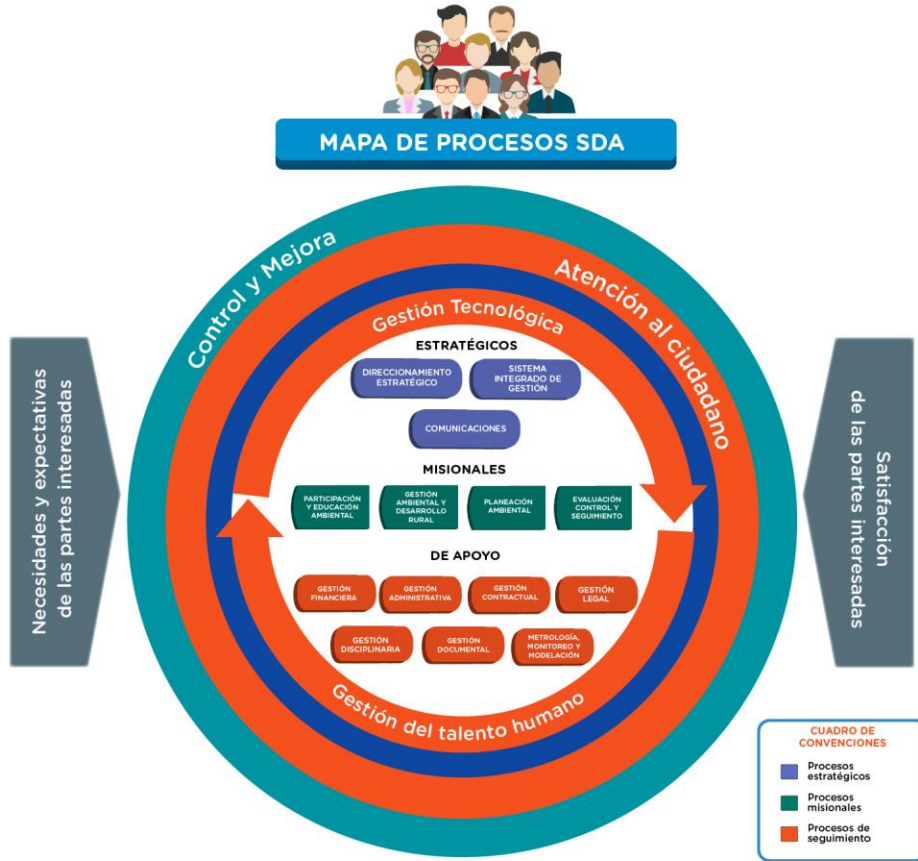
MAPA DE PROCESOS SDA

Necesidades y expectativas de las partes interesadas

Control y Mejora

Atención al ciudadano

Gestión Tecnológica

ESTRATÉGICOS

DIRECCIONAMIENTO ESTRATÉGICO

SISTEMA INTEGRADO DE GESTIÓN

COMUNICACIONES

MISIONALES

PARTICIPACIÓN Y EDUCACIÓN AMBIENTAL

GESTIÓN AMBIENTAL Y DESARROLLO RURAL

PLANEACIÓN AMBIENTAL

EVALUACIÓN CONTROL Y SEGUIMIENTO

DE APOYO

GESTIÓN FINANCIERA

GESTIÓN ADMINISTRATIVA

GESTIÓN CONTRACTUAL

GESTIÓN LEGAL

GESTIÓN DISCIPLINARIA

GESTIÓN DOCUMENTAL

METROLOGÍA, MONITOREO Y MODELACIÓN

Gestión del talento humano

Satisfacción de las partes interesadas

CUADRO DE CONVENCIONES

Procesos estratégicos

Procesos misionales

Procesos de seguimiento